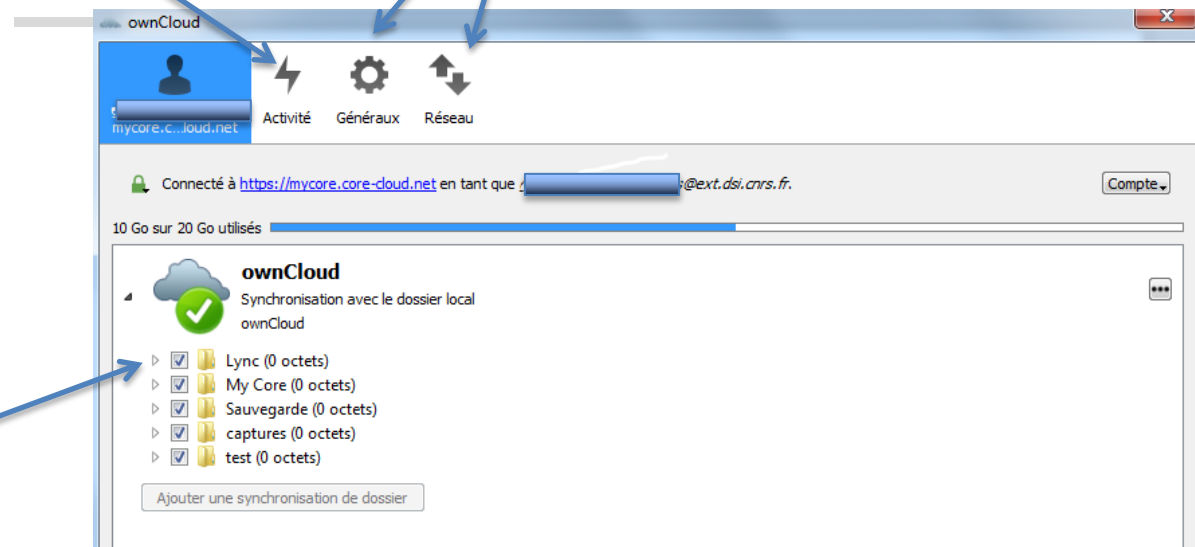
ownCloud

mycore.c...loud.net

Activité

Généraux

Réseau

Connecté à https://mycore.core-cloud.net en tant que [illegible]@ext.dsi.cnrs.fr.

Compte

10 Go sur 20 Go utilisés

ownCloud

Synchronisation avec le dossier local ownCloud

Lync (0 octets)
My Core (0 octets)
Sauvegarde (0 octets)
captures (0 octets)
test (0 octets)

Ajouter une synchronisation de dossier